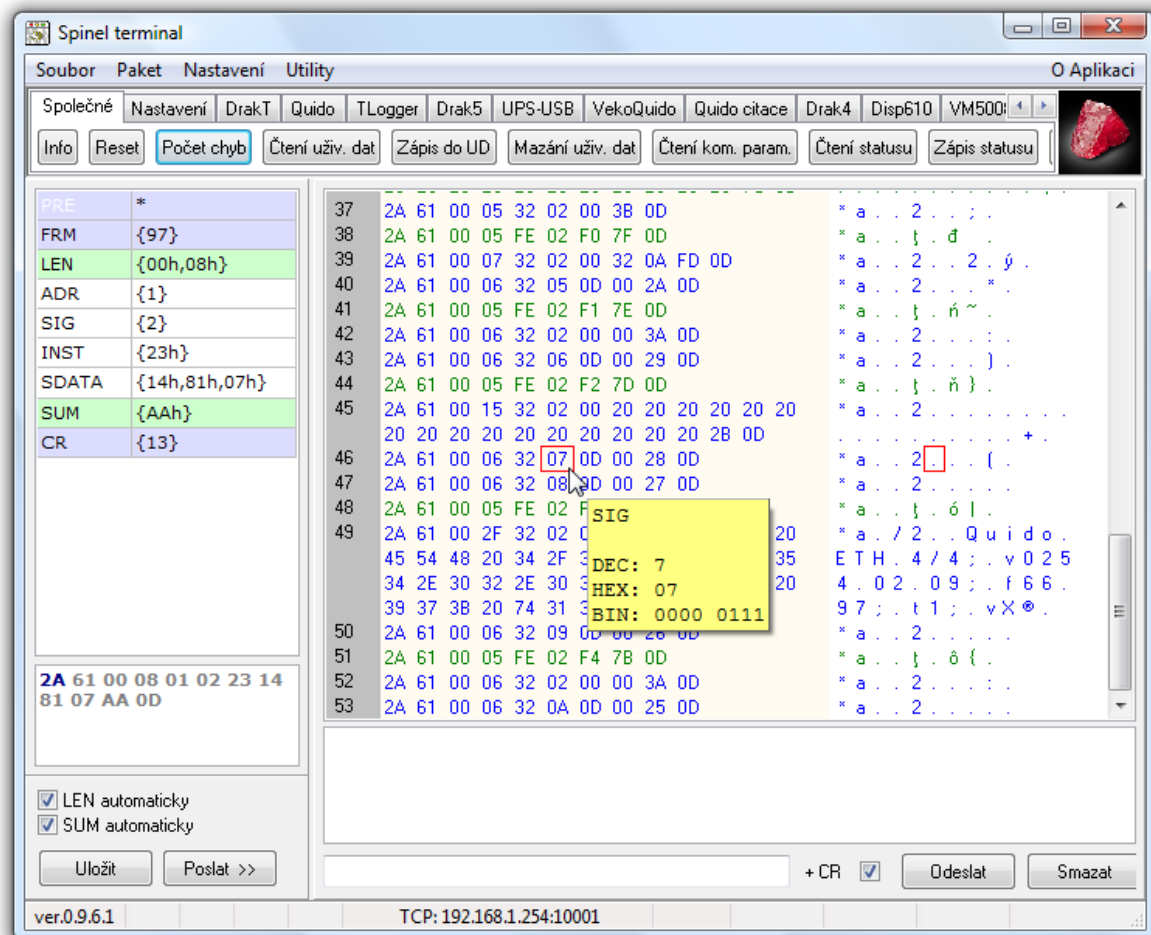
Spinel terminal

Soubor Paket Nastavení Utility O Aplikaci

Společné Nastavení DrakT Quido TLogger Drak5 UPS-USB VekoQuido Quido citace Drak4 Disp610 VM500

Info Reset Počet chyb Čtení uživ. dat Zápis do UD Mazání uživ. dat Čtení kom. param. Čtení statusu Zápis statusu

| | |
|---|---|
| PRE | * |
| FRM | {97} |
| LEN | {00h,08h} |
| ADR | {1} |
| SIG | {2} |
| INST | {23h} |
| SDATA | {14h,81h,07h} |
| SUM | {AAh} |
| CR | {13} |

2A 61 00 08 01 02 23 14 81 07 AA 0D

LEN automaticky
SUM automaticky

Uložit Poslat >>

37 2A 61 00 05 32 02 00 3B 0D *a..2..;.
38 2A 61 00 05 FE 02 F0 7F 0D *a..ţ.đ.
39 2A 61 00 07 32 02 00 32 0A FD 0D *a..2..2.ý.
40 2A 61 00 06 32 05 0D 00 2A 0D *a..2...*.
41 2A 61 00 05 FE 02 F1 7E 0D *a..ţ.ń~.
42 2A 61 00 06 32 02 00 00 3A 0D *a..2...:.
43 2A 61 00 06 32 06 0D 00 29 0D *a..2...).
44 2A 61 00 05 FE 02 F2 7D 0D *a..ţ.ň}.
45 2A 61 00 15 32 02 00 20 20 20 20 20 20 *a..2.......
20 20 20 20 20 20 20 20 20 20 2B 0D ..........+.
46 2A 61 00 06 32 07 0D 00 28 0D *a..2...(.
47 2A 61 00 06 32 08 0D 00 27 0D *a..2.....
48 2A 61 00 05 FE 02 F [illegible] *a..ţ.ól.
49 2A 61 00 2F 32 02 0 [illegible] 20 *a./2..Quido.
45 54 48 20 34 2F 3 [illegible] 35 ETH.4/4;.v025
34 2E 30 32 2E 30 3 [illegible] 20 4.02.09;.f66.
39 37 3B 20 74 31 3 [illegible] 97;.t1;.vX®.
50 2A 61 00 06 32 09 0D 00 26 0D *a..2.....
51 2A 61 00 05 FE 02 F4 7B 0D *a..ţ.ô{.
52 2A 61 00 06 32 02 00 00 3A 0D *a..2...:.
53 2A 61 00 06 32 0A 0D 00 25 0D *a..2.....

SIG

DEC: 7
HEX: 07
BIN: 0000 0111

+CR Odeslat Smazat

ver.0.9.6.1 TCP: 192.168.1.254:10001